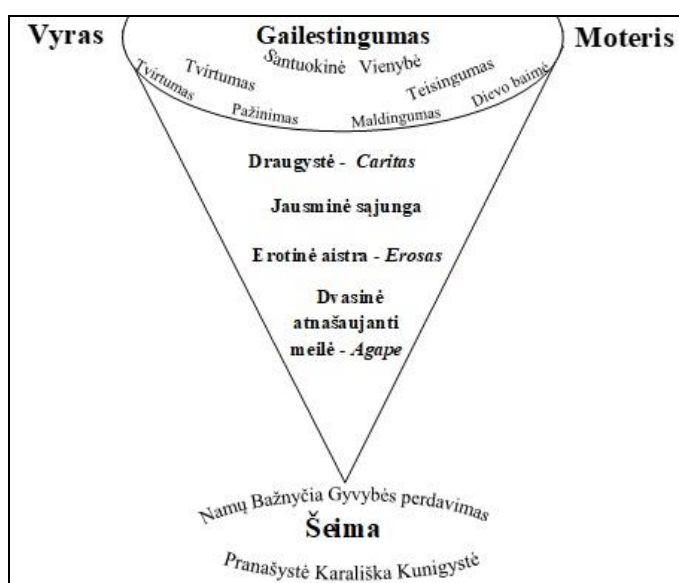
Vyras

Gailestingumas

Moteris

Santuokinė Vienybė

Tvirtumas

Tvirtumas

Teisingumas

Dievo baimė

Pažinimas

Maldingumas

Draugystė - *Caritas*

Jausminė sąjunga

Erotinė aistra - *Erosas*

Dvasinė atnašaujanti meilė - *Agape*

Namų Bažnyčia Gyvybės perdavimas

Šeima

Pranašystė Karališka Kunigystė